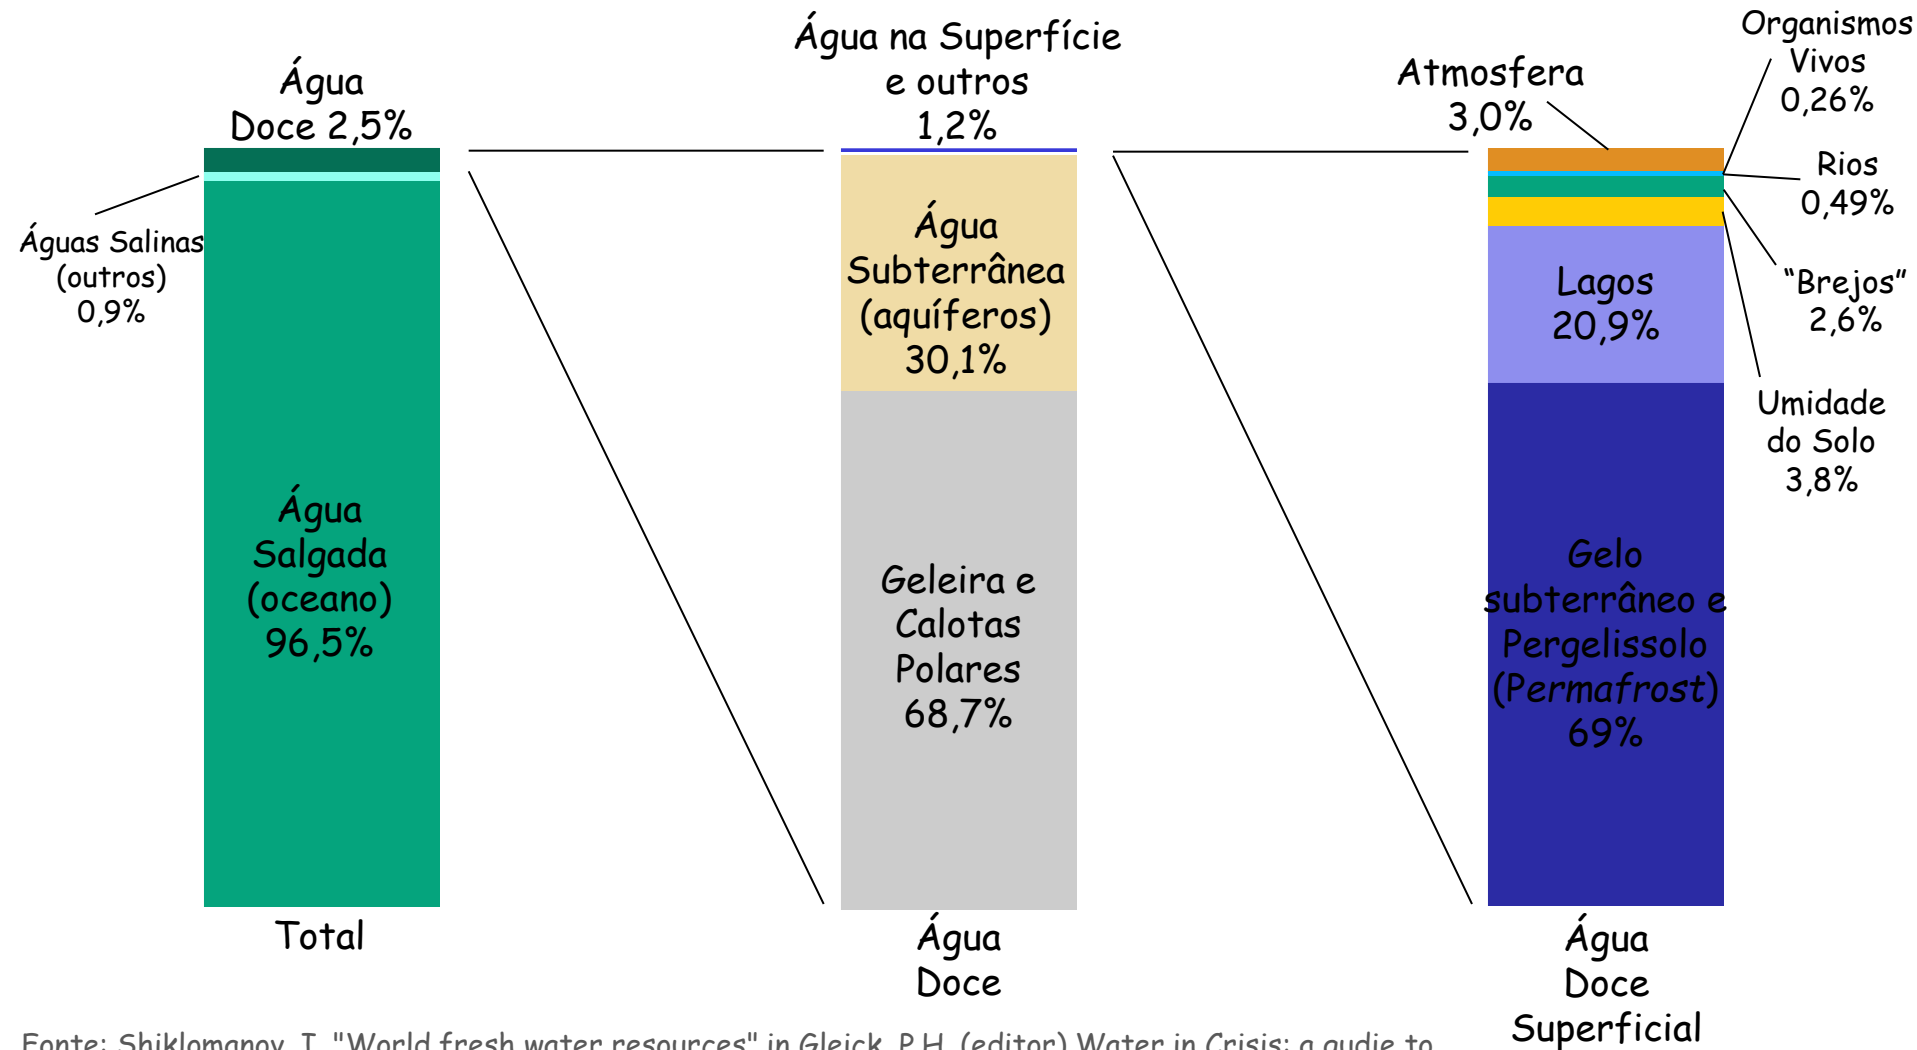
Água Doce 2,5%

Águas Salinas (outros) 0,9%

Água Salgada (oceano) 96,5%

Total

Água na Superfície e outros 1,2%

Água Subterrânea (aquíferos) 30,1%

Geleira e Calotas Polares 68,7%

Água Doce

Atmosfera 3,0%

Organismos Vivos 0,26%

Rios 0,49%

"Brejos" 2,6%

Lagos 20,9%

Umidade do Solo 3,8%

Gelo subterrâneo e Pergelissolo (Permafrost) 69%

Água Doce Superficial

Fonte: Shiklomanov, I. "World fresh water resources" in Gleick, P.H. (editor) Water in Crisis: a guide to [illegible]